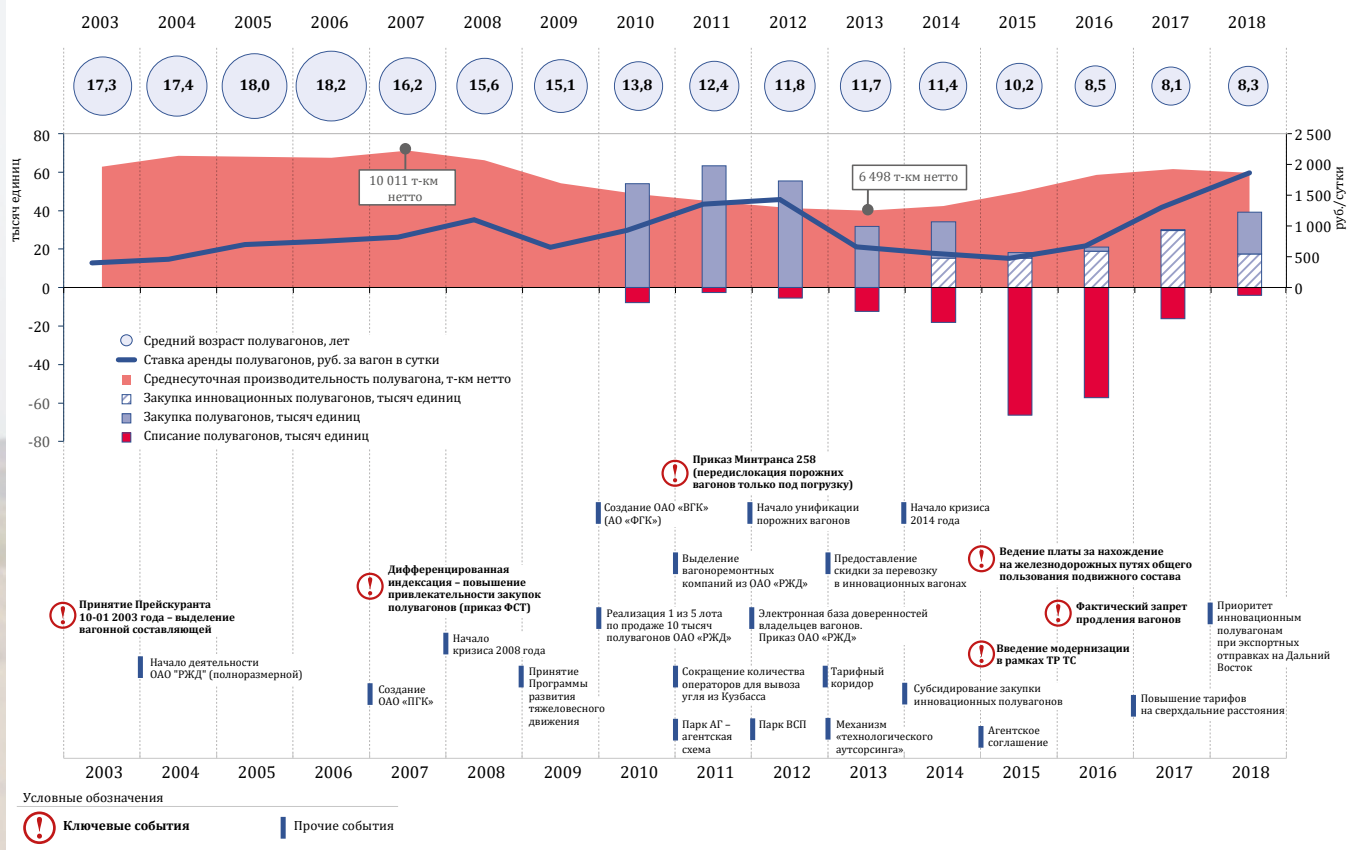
2003 2004 2005 2006 2007 2008 2009 2010 2011 2012 2013 2014 2015 2016 2017 2018

17,3 17,4 18,0 18,2 16,2 15,6 15,1 13,8 12,4 11,8 11,7 11,4 10,2 8,5 8,1 8,3

тысяч единиц
80
60
40
20
0
-20
-40
-60
-80

руб./сутки
2 500
2 000
1 500
1 000
500
0

10 011 т-км нетто

6 498 т-км нетто

Средний возраст полувагонов, лет
Ставка аренды полувагонов, руб. за вагон в сутки
Среднесуточная производительность полувагона, т-км нетто
Закупка инновационных полувагонов, тысяч единиц
Закупка полувагонов, тысяч единиц
Списание полувагонов, тысяч единиц

Принятие Прейскуранта 10-01 2003 года – выделение вагонной составляющей

Начало деятельности ОАО "РЖД" (полноразмерной)

Дифференцированная индексация – повышение привлекательности закупок полувагонов (приказ ФСТ)

Создание ОАО «ПГК»

Начало кризиса 2008 года

Принятие Программы развития тяжеловесного движения

Создание ОАО «ВГК» (АО «ФГК»)

Реализация 1 из 5 лота по продаже 10 тысяч полувагонов ОАО «РЖД»

Приказ Минтранса 258 (передислокация порожних вагонов только под погрузку)

Выделение вагоноремонтных компаний из ОАО «РЖД»

Сокращение количества операторов для вывоза угля из Кузбасса

Парк АГ – агентская схема

Начало унификации порожних вагонов

Электронная база доверенностей владельцев вагонов. Приказ ОАО «РЖД».

Парк ВСП

Предоставление скидки за перевозку в инновационных вагонах

Тарифный коридор

Механизм «технологического аутсорсинга»

Начало кризиса 2014 года

Субсидирование закупки инновационных полувагонов

Ведение платы за нахождение на железнодорожных путях общего пользования подвижного состава

Введение модернизации в рамках ТР ТС

Агентское соглашение

Фактический запрет продления вагонов

Приоритет инновационным полувагонам при экспортных отправках на Дальний Восток

Повышение тарифов на сверхдальние расстояния

2003 2004 2005 2006 2007 2008 2009 2010 2011 2012 2013 2014 2015 2016 2017 2018

Условные обозначения
Ключевые событыя
Прочие события